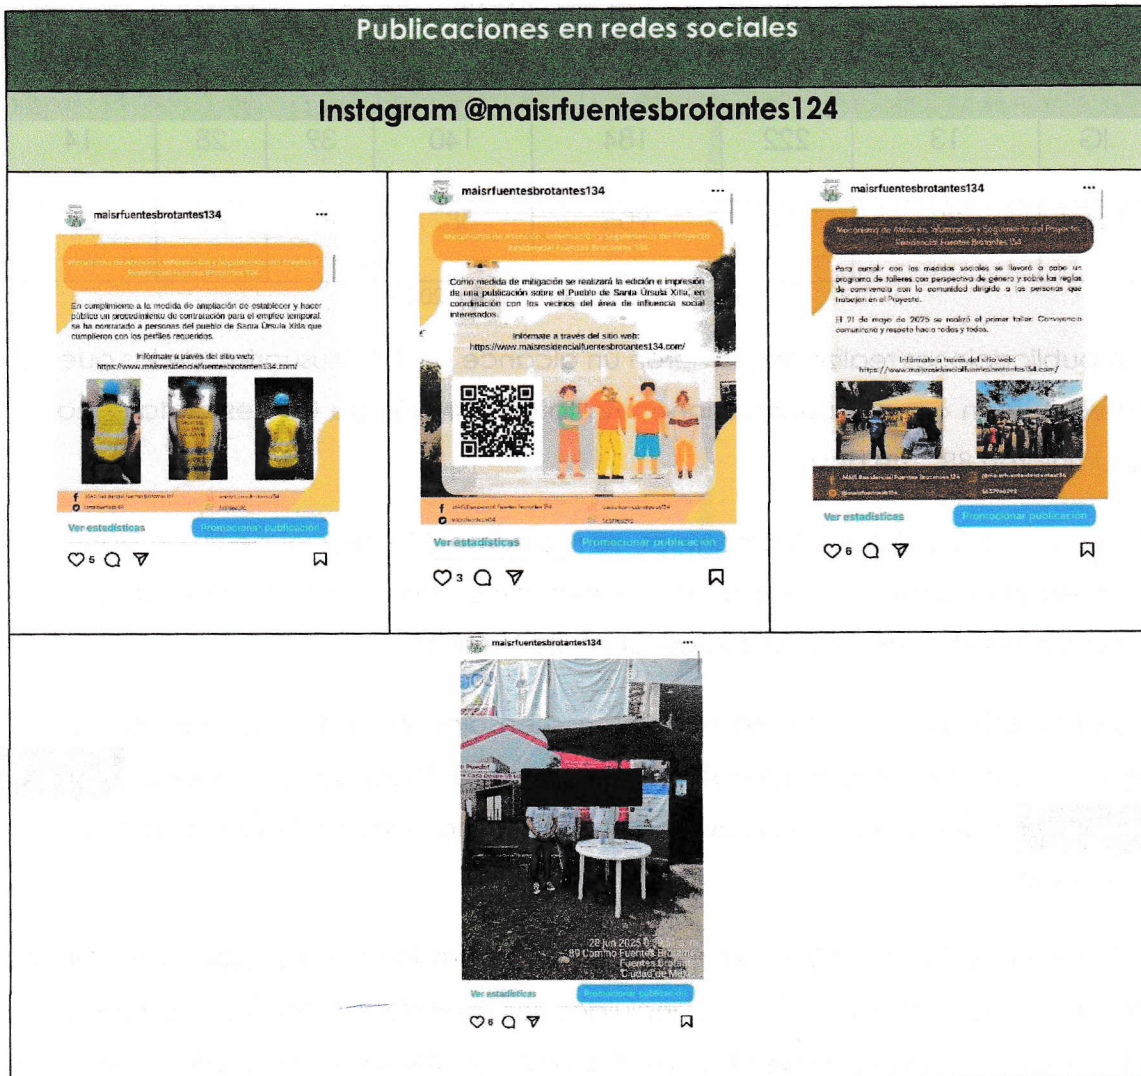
Publicaciones en redes sociales

Instagram @maisrfuentesbrotantes124

maisrfuentesbrotantes134

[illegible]

En cumplimiento a la medida de ampliación de establecer y hacer público un procedimiento de contratación para el empleo temporal se ha contratado a personas del pueblo de Santa Úrsula Xitla que cumplieron con los perfiles requeridos.

Infórmate a través del sitio web:
https://www.maisresidencialfuentesbrotantes134.com/

Ver estadísticas
Promocionar publicación

5

maisrfuentesbrotantes134

Mecanismo de Atención, Información y Seguimiento del Proyecto Residencial Fuentes Brotantes 134

Como medida de mitigación se realizará la edición e impresión de una publicación sobre el Pueblo de Santa Úrsula Xitla, en coordinación con los vecinos del área de influencia social interesados.

Infórmate a través del sitio web:
https://www.maisresidencialfuentesbrotantes134.com/

Ver estadísticas
Promocionar publicación

3

maisrfuentesbrotantes134

Mecanismo de Atención, Información y Seguimiento del Proyecto Residencial Fuentes Brotantes 134

Para cumplir con las medidas sociales se llevará a cabo un programa de talleres con perspectiva de género y sobre las reglas de convivencia con la comunidad dirigido a las personas que trabajen en el Proyecto.

El 21 de mayo de 2025 se realizó el primer taller: Convivencia comunitaria y respeto hacia todas y todos.

Infórmate a través del sitio web:
https://www.maisresidencialfuentesbrotantes134.com/

MAIS Residencial Fuentes Brotantes 134

Ver estadísticas
Promocionar publicación

6

maisrfuentesbrotantes134

28 jun 2025 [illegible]
99 Camino Fuentes Brotantes
Fuentes Brotantes
Ciudad de Méx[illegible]

Ver estadísticas
Promocionar publicación

6